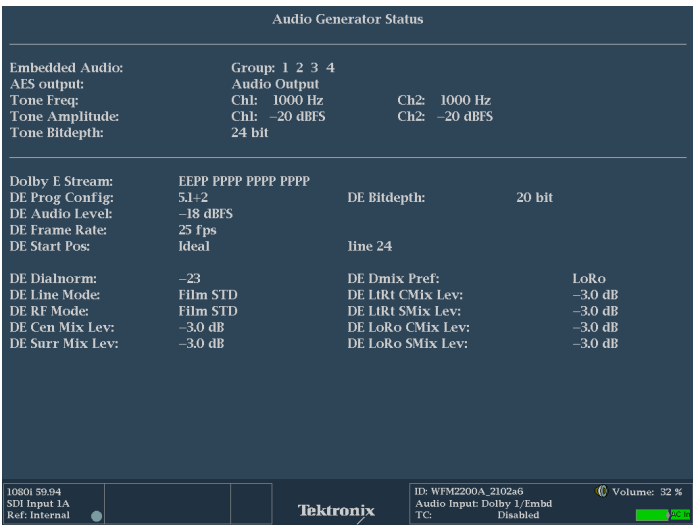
Audio Generator Status

Embedded Audio: Group: 1 2 3 4
AES output: Audio Output
Tone Freq: Chl: 1000 Hz Ch2: 1000 Hz
Tone Amplitude: Chl: –20 dBFS Ch2: –20 dBFS
Tone Bitdepth: 24 bit

Dolby E Stream: EEPP PPPP PPPP PPPP
DE Prog Config: 5.1+2 DE Bitdepth: 20 bit
DE Audio Level: –18 dBFS
DE Frame Rate: 25 fps
DE Start Pos: Ideal line 24

DE Dialnorm: –23 DE Dmix Pref: LoRo
DE Line Mode: Film STD DE LtRt CMix Lev: –3.0 dB
DE RF Mode: Film STD DE LtRt SMix Lev: –3.0 dB
DE Cen Mix Lev: –3.0 dB DE LoRo CMix Lev: –3.0 dB
DE Surr Mix Lev: –3.0 dB DE LoRo SMix Lev: –3.0 dB

1080i 59.94
SDI Input 1A
Ref: Internal

Tektronix

ID: WFM2200A_2102a6
Audio Input: Dolby 1/Embd
TC: Disabled

Volume: 32 %
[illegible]